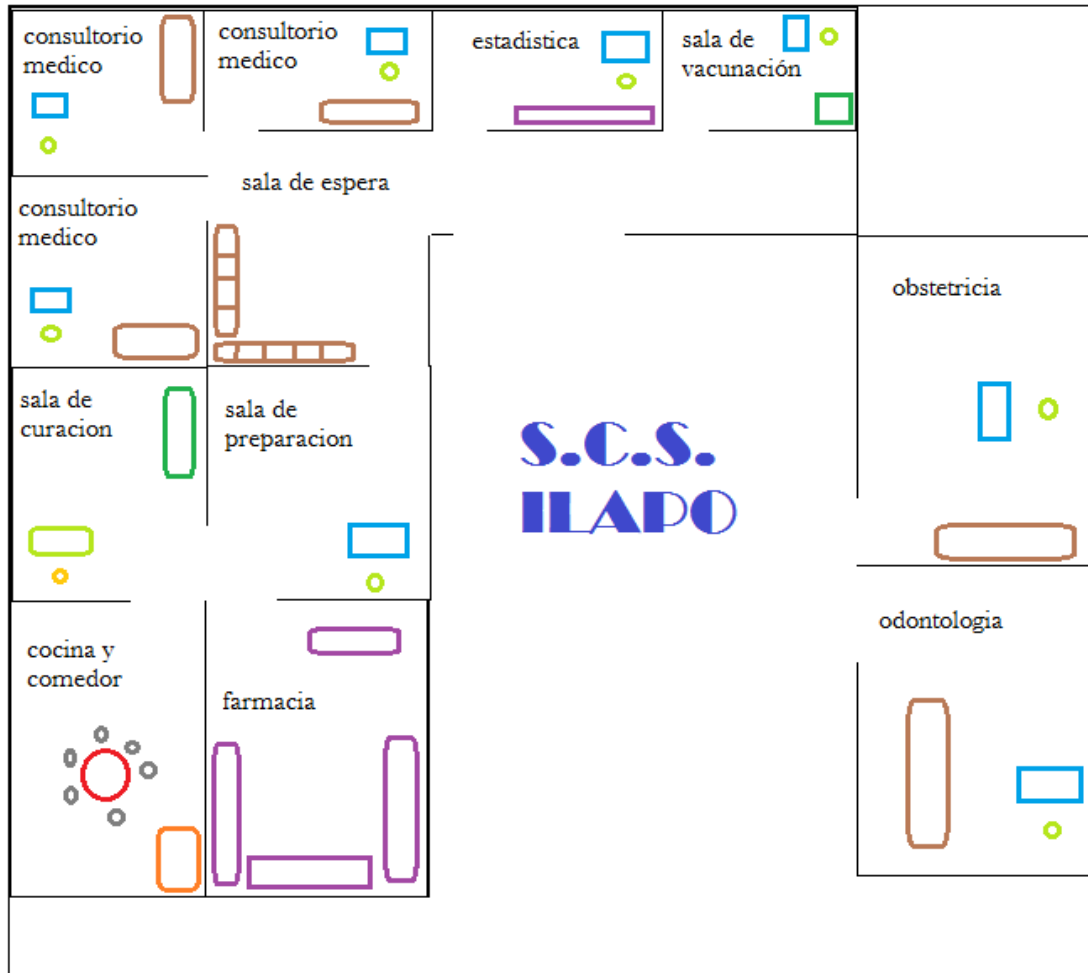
consultorio medico

consultorio medico

estadistica

sala de vacunación

sala de espera

consultorio medico

obstetricia

sala de curacion

sala de preparacion

S.C.S.
ILAPO

cocina y comedor

farmacia

odontologia